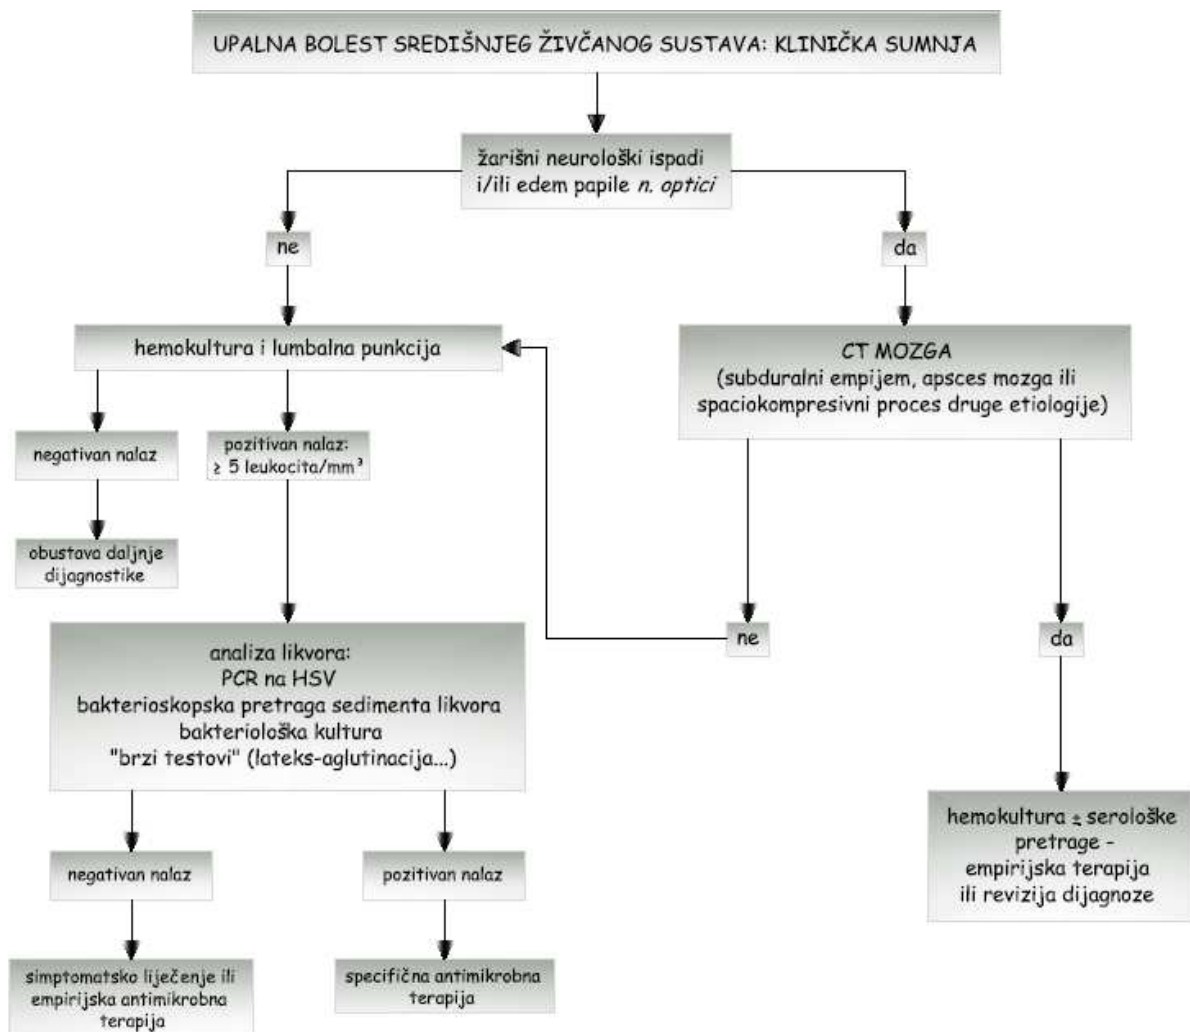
UPALNA BOLEST SREDIŠNJEG ŽIVČANOG SUSTAVA: KLINIČKA SUMNJA

žarišni neurološki ispadi i/ili edem papile *n. optici*

ne

da

hemokultura i lumbalna punkcija

CT MOZGA
(subduralni empijem, apsces mozga ili spaciokompresivni proces druge etiologije)

negativan nalaz

pozitivan nalaz: $\geq$ 5 leukocita/mm$^3$

obustava daljnje dijagnostike

ne

da

analiza likvora:
PCR na HSV
bakterioskopska pretraga sedimenta likvora
bakteriološka kultura
"brzi testovi" (lateks-aglutinacija...)

hemokultura $\pm$ serološke pretrage – empirijska terapija ili revizija dijagnoze

negativan nalaz

pozitivan nalaz

simptomatsko liječenje ili empirijska antimikrobna terapija

specifična antimikrobna terapija